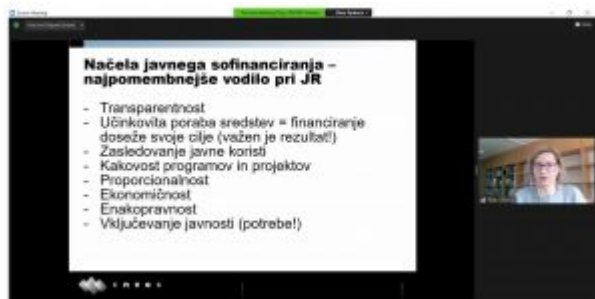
Načela javnega sofinanciranja – najpomembnejše vodilo pri JR

- Transparentnost
- Učinkovita poraba sredstev = financiranje doseže svoje cilje (važen je rezultat!)
- Zasledovanje javne koristi
- Kakovost programov in projektov
- Proporcionalnost
- Ekonomičnost
- Enakopravnost
- Vključevanje javnosti (potrebe!)